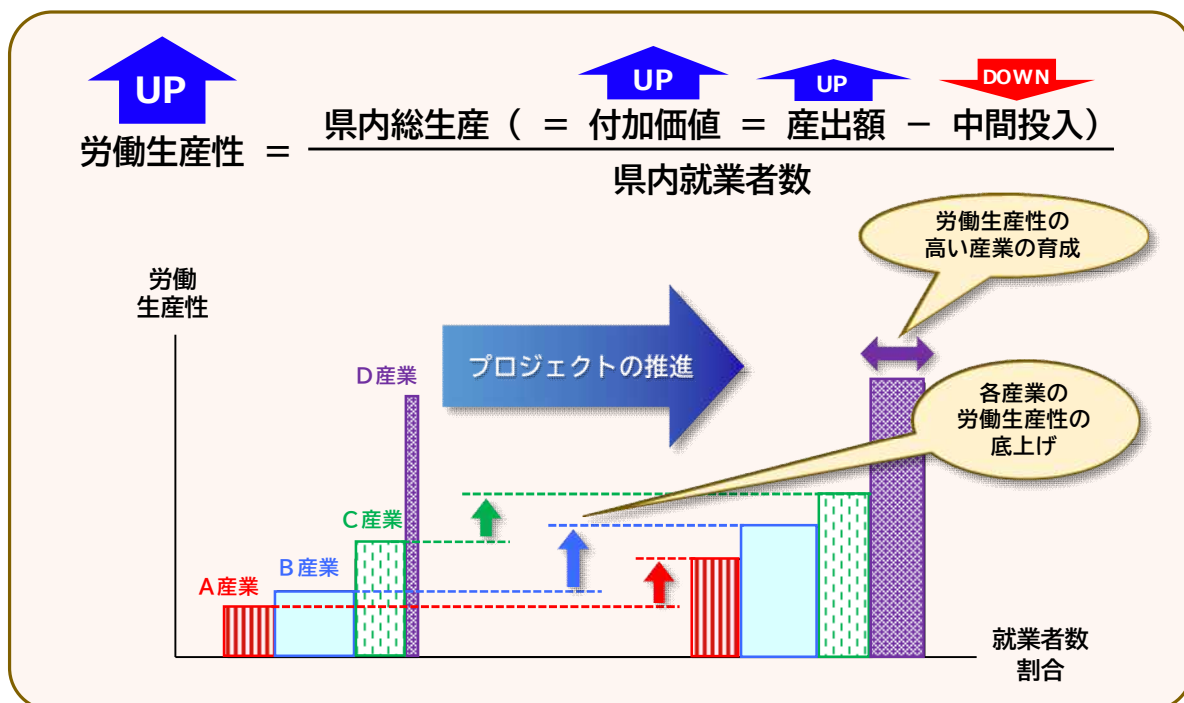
UP

労働生産性 ＝ $\frac{\text{県内総生産（ ＝ 付加価値 ＝ 産出額 － 中間投入）}}{\text{県内就業者数}}$

UP UP DOWN

労働生産性の高い産業の育成

労働生産性

プロジェクトの推進

D産業

各産業の労働生産性の底上げ

C産業

B産業

A産業

就業者数割合